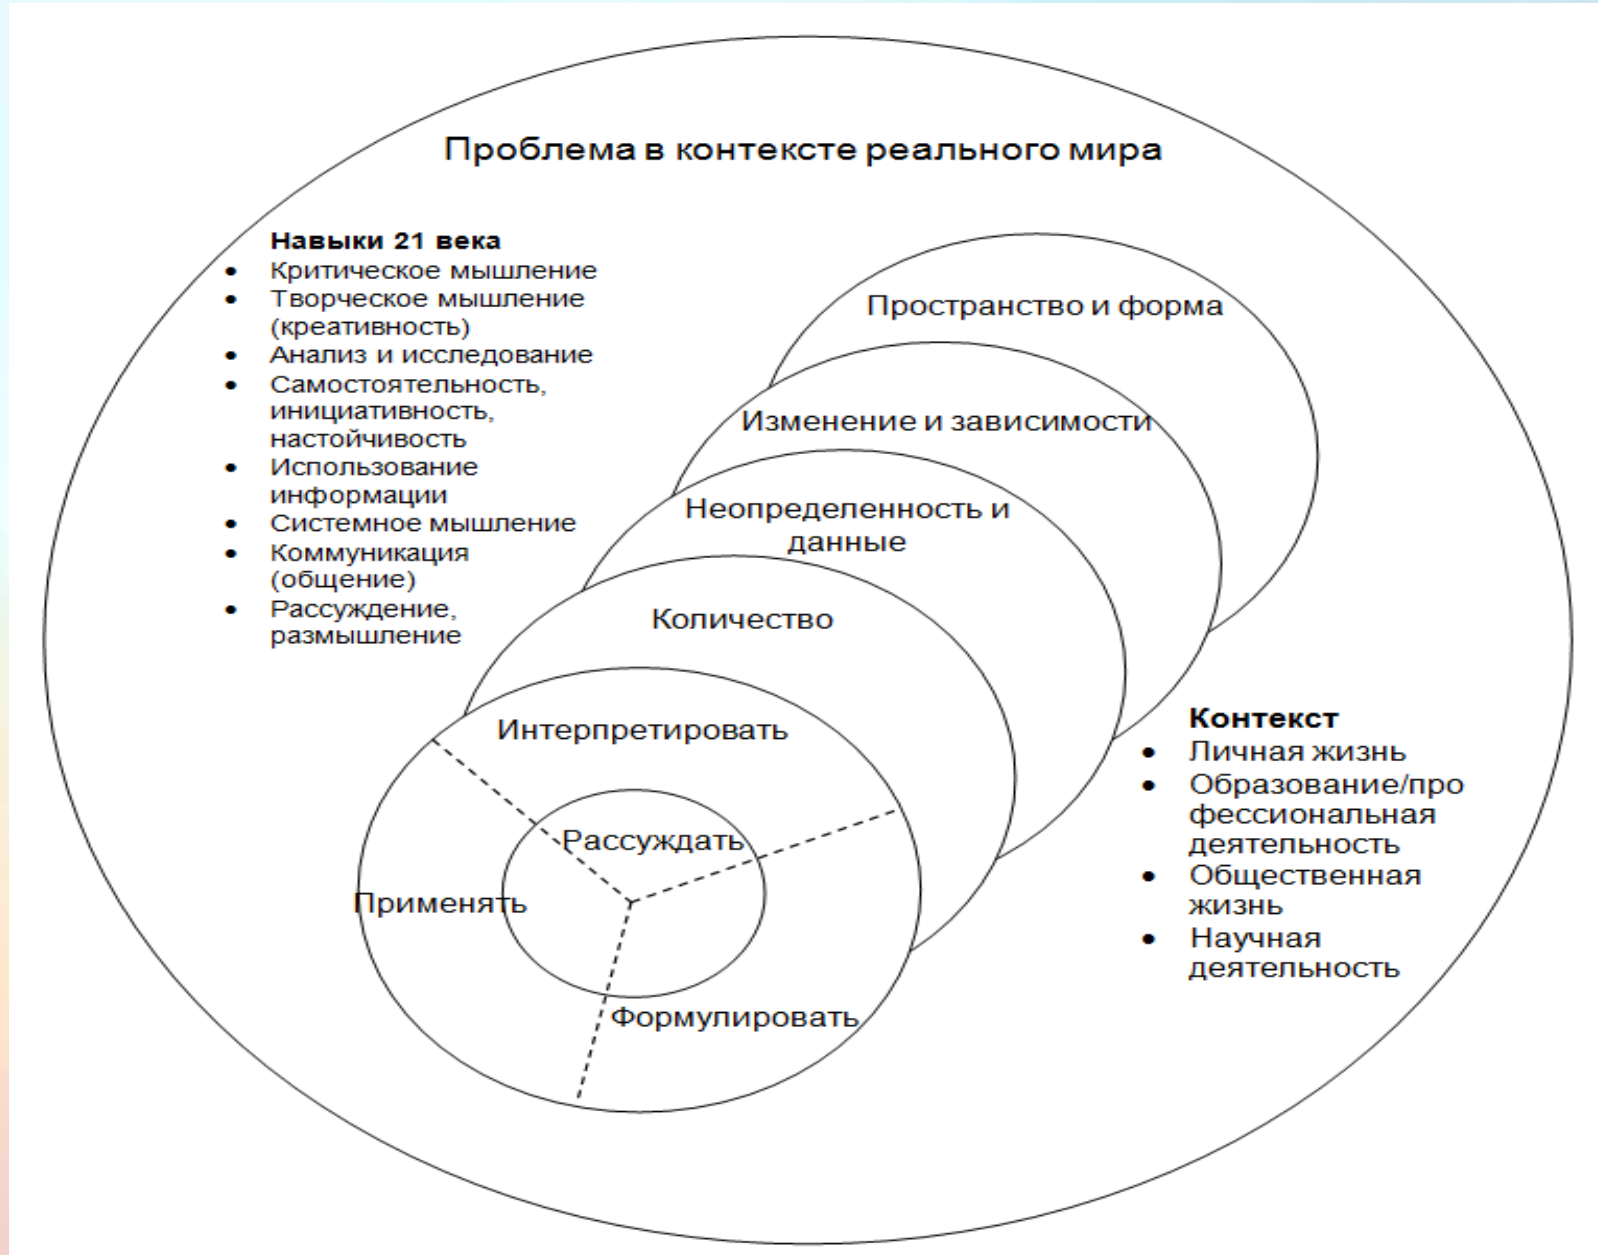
Проблема в контексте реального мира

**Навыки 21 века**
- Критическое мышление
- Творческое мышление (креативность)
- Анализ и исследование
- Самостоятельность, инициативность, настойчивость
- Использование информации
- Системное мышление
- Коммуникация (общение)
- Рассуждение, размышление

Пространство и форма

Изменение и зависимости

Неопределенность и данные

Количество

Интерпретировать

Рассуждать

Применять

Формулировать

**Контекст**
- Личная жизнь
- Образование/профессиональная деятельность
- Общественная жизнь
- Научная деятельность